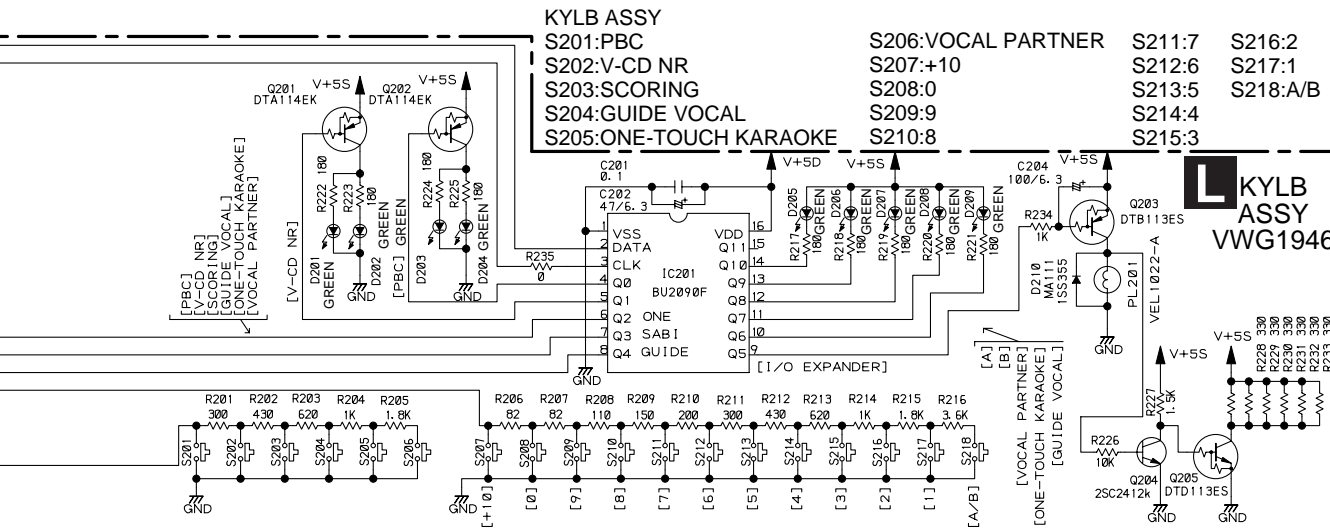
KYLB ASSY
S201:PBC
S202:V-CD NR
S203:SCORING
S204:GUIDE VOCAL
S205:ONE-TOUCH KARAOKE
S206:VOCAL PARTNER
S207:+10
S208:0
S209:9
S210:8
S211:7
S212:6
S213:5
S214:4
S215:3
S216:2
S217:1
S218:A/B

L KYLB ASSY VWG1946

Q201 DTA114EK V+5S
Q202 DTA114EK V+5S
R222 180
R223 180
R224 180
R225 180
D201 GREEN
D202 GREEN
D203
D204 GREEN
[V-CD NR]
[PBC] GREEN
[PBC]
[V-CD NR]
[SCORING]
[GUIDE VOCAL]
[ONE-TOUCH KARAOKE]
[VOCAL PARTNER]
GND
GND
R235 0
C201 0.1
C202 47/6.3
V+5D
V+5S
VSS 1
DATA 2
CLK 3
Q0 4
Q1 5
Q2 ONE 6
Q3 SABI 7
Q4 GUIDE 8
IC201 BU2090F
VDD 16
Q11 15
Q10 14
Q9 13
Q8 12
Q7 11
Q6 10
Q5 9
[I/O EXPANDER]
GND
D205 D206 D207 D208 D209
R217 180 GREEN
R218 180 GREEN
R219 180 GREEN
R220 180 GREEN
R221 180 GREEN
C204 100/6.3
V+5S
R234 1K
Q203 DTB113ES
D210 MA111 1SS355
PL201 VEL1022-A
GND
[A]
[B]
[VOCAL PARTNER]
[ONE-TOUCH KARAOKE]
[GUIDE VOCAL]
V+5S
R227 1.5K
R226 10K
Q204 2SC2412k
Q205 DTD113ES
GND
GND
V+5S
R228 330
R229 330
R230 330
R231 330
R232 330
R233 330
R201 300
R202 430
R203 620
R204 1K
R205 1.8K
S201 S202 S203 S204 S205 S206
GND
R206 82
R207 82
R208 110
R209 150
R210 200
R211 300
R212 430
R213 620
R214 1K
R215 1.8K
R216 3.6K
S207 S208 S209 S210 S211 S212 S213 S214 S215 S216 S217 S218
GND
[+10] [0] [9] [8] [7] [6] [5] [4] [3] [2] [1] [A/B]